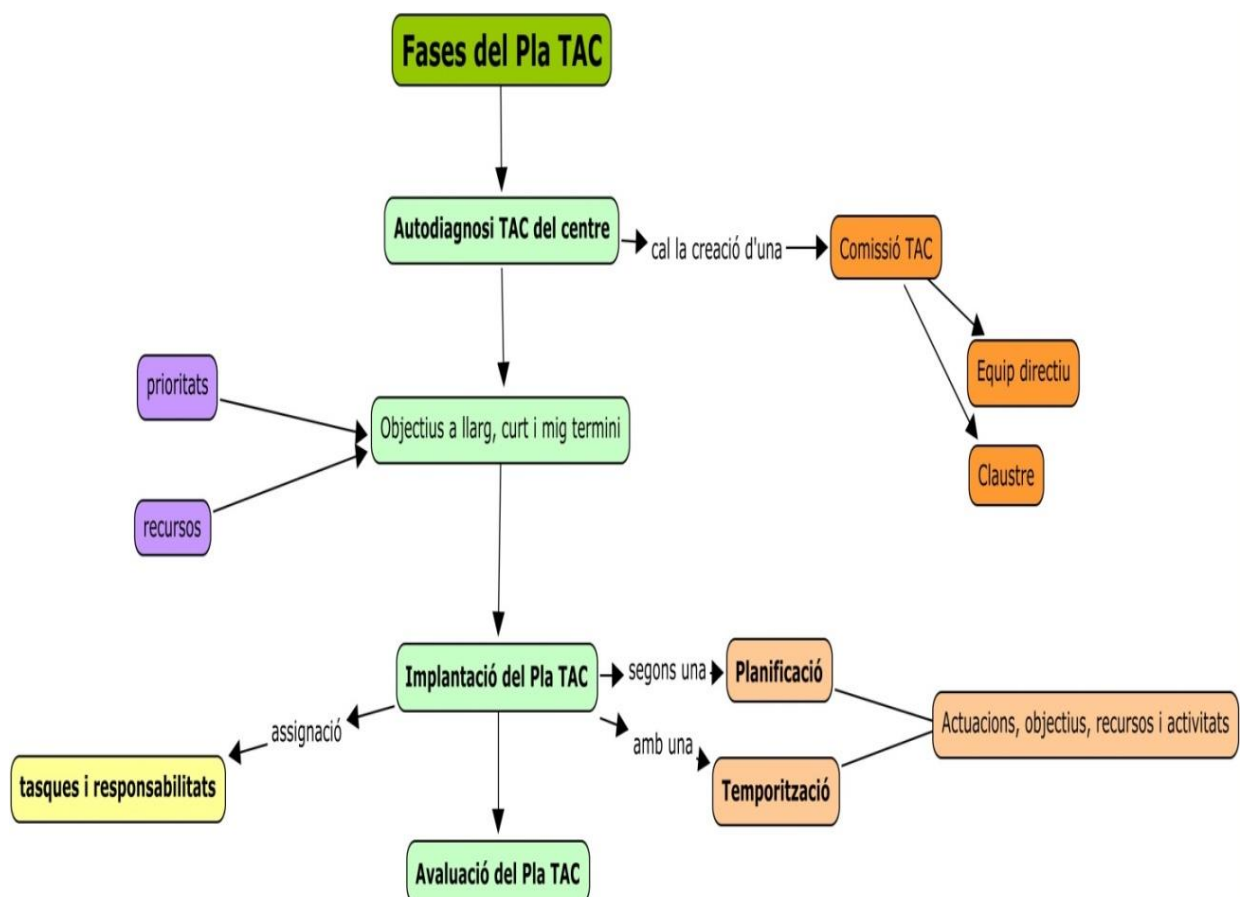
Fases del Pla TAC

Autodiagnosi TAC del centre

cal la creació d'una

Comissió TAC

Equip directiu

Claustre

prioritats

recursos

Objectius a llarg, curt i mig termini

Implantació del Pla TAC

segons una

Planificació

amb una

Temporització

Actuacions, objectius, recursos i activitats

assignació

tasques i responsabilitats

Avaluació del Pla TAC